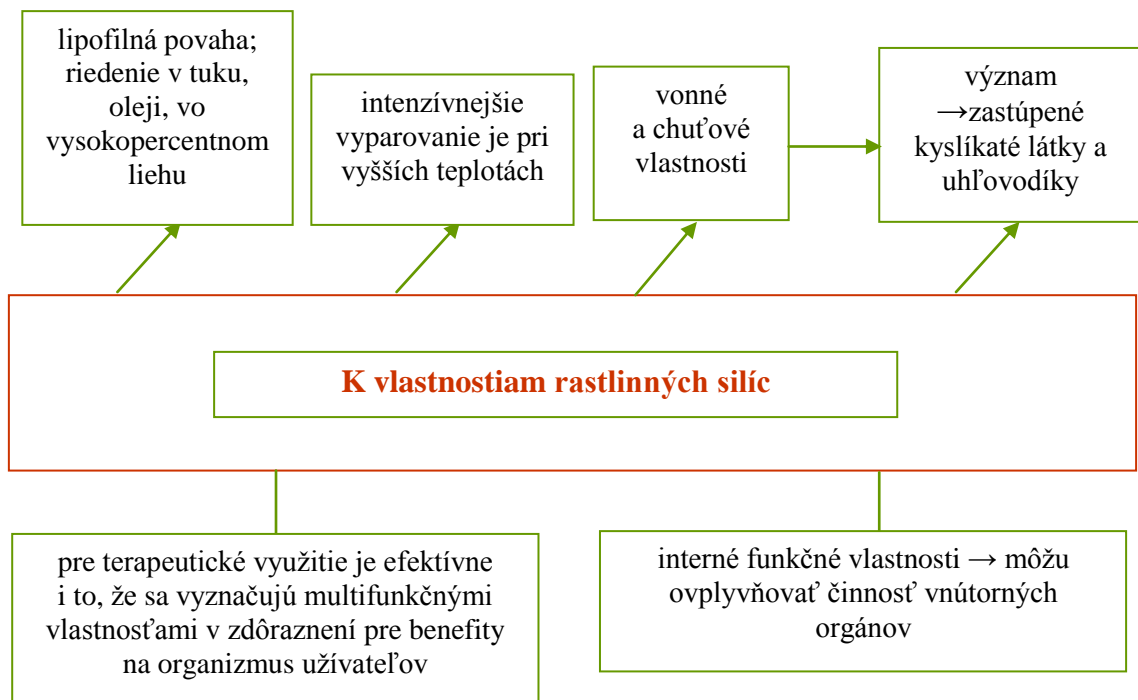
lipofilná povaha; riedenie v tuku, oleji, vo vysokopercentnom liehu

intenzívnejšie vyparovanie je pri vyšších teplotách

vonné a chuťové vlastnosti

význam →zastúpené kyslíkaté látky a uhľovodíky

K vlastnostiam rastlinných silíc

pre terapeutické využitie je efektívne i to, že sa vyznačujú multifunkčnými vlastnosťami v zdôraznení pre benefity na organizmus užívateľov

interné funkčné vlastnosti → môžu ovplyvňovať činnosť vnútorných orgánov